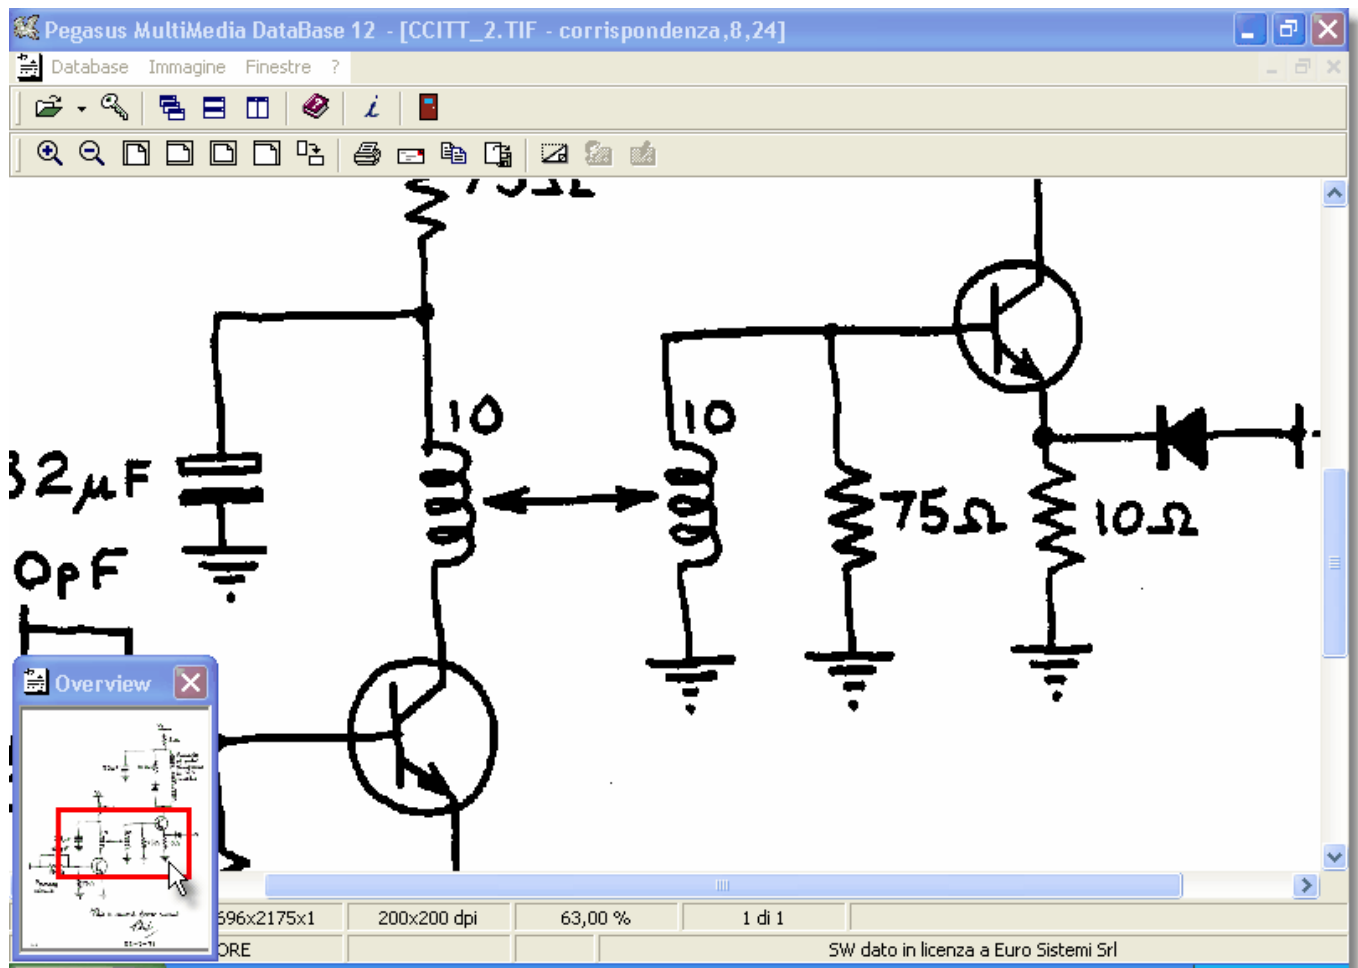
Pegasus MultiMedia DataBase 12 - [CCITT_2.TIF - corrispondenza,8,24]

Database Immagine Finestre ?

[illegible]

10

10

32μF

0pF

75Ω

10Ω

Overview

696x2175x1

200x200 dpi

63,00 %

1 di 1

ORE

SW dato in licenza a Euro Sistemi Srl